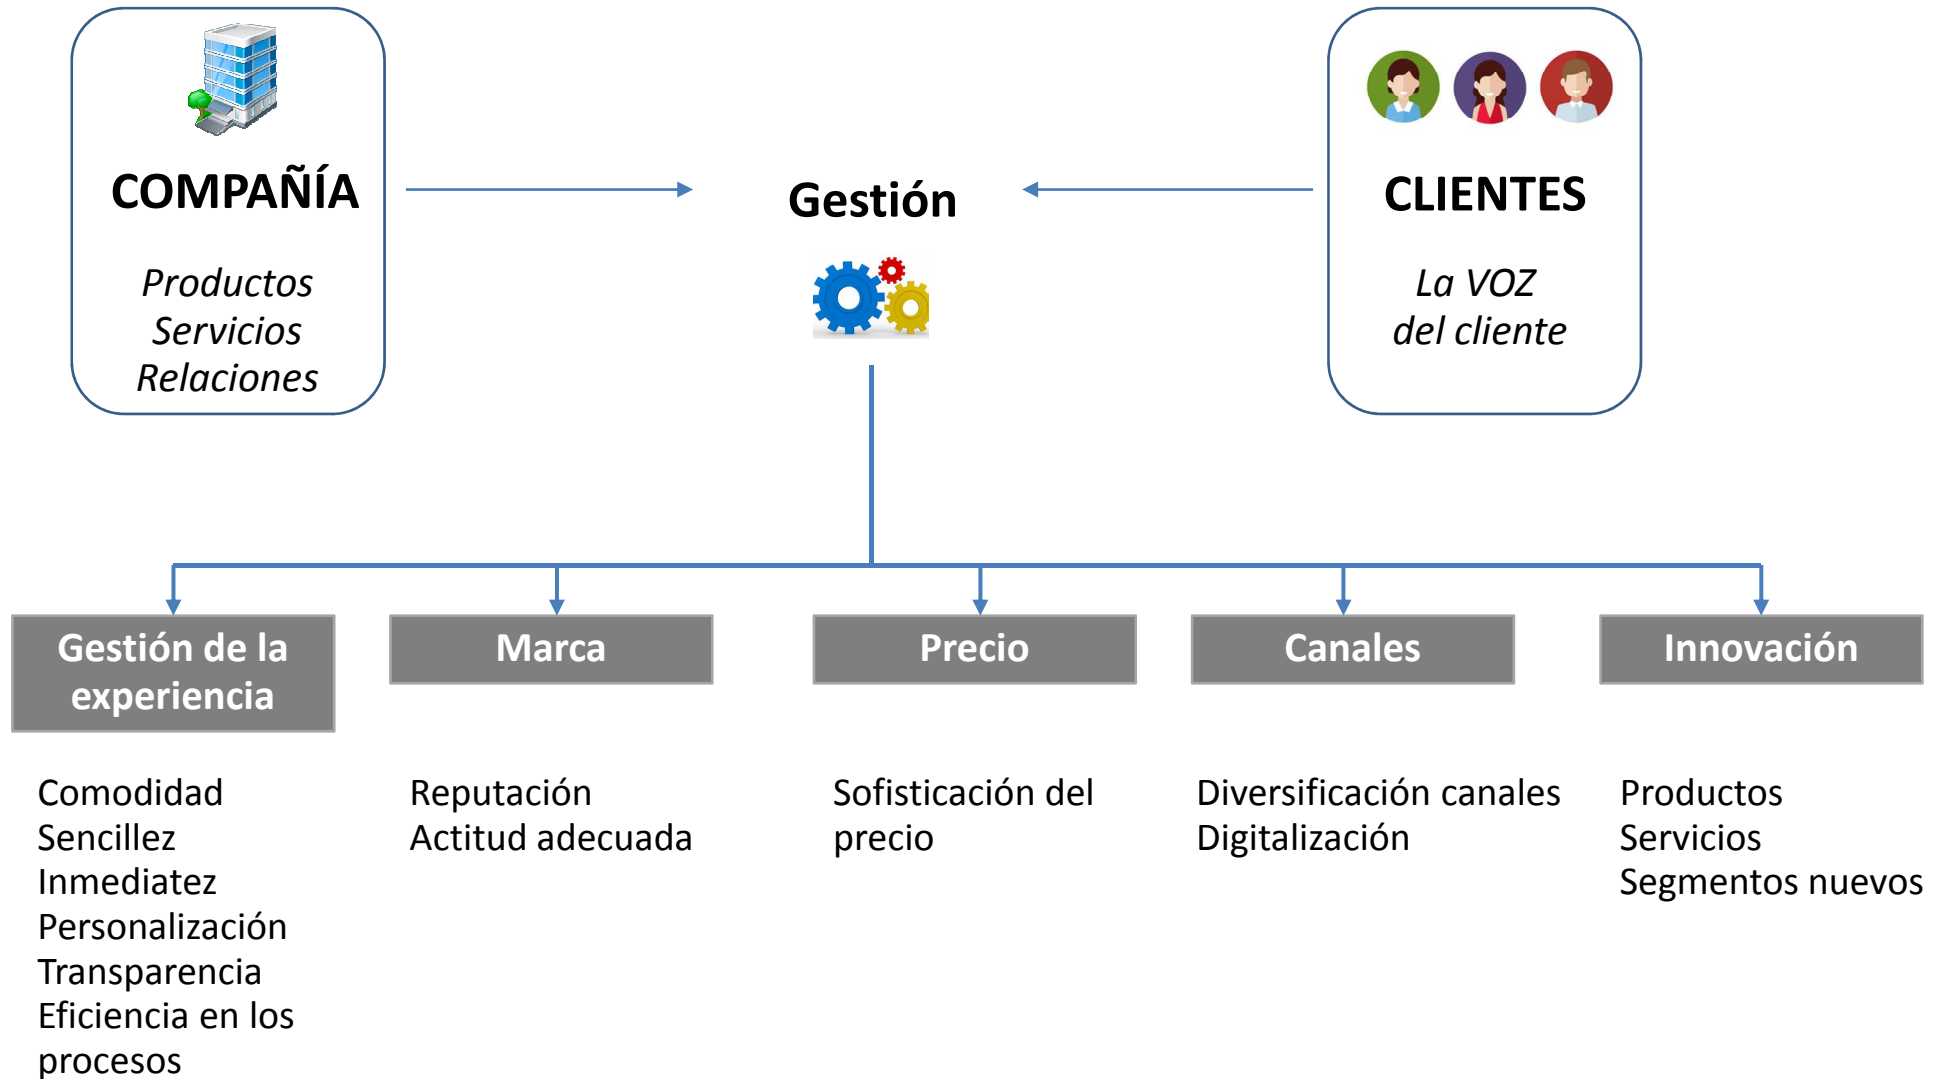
COMPAÑÍA

Productos
Servicios
Relaciones

Gestión

CLIENTES

La VOZ
del cliente

Gestión de la experiencia

Marca

Precio

Canales

Innovación

Comodidad
Sencillez
Inmediatez
Personalización
Transparencia
Eficiencia en los procesos

Reputación
Actitud adecuada

Sofisticación del precio

Diversificación canales
Digitalización

Productos
Servicios
Segmentos nuevos